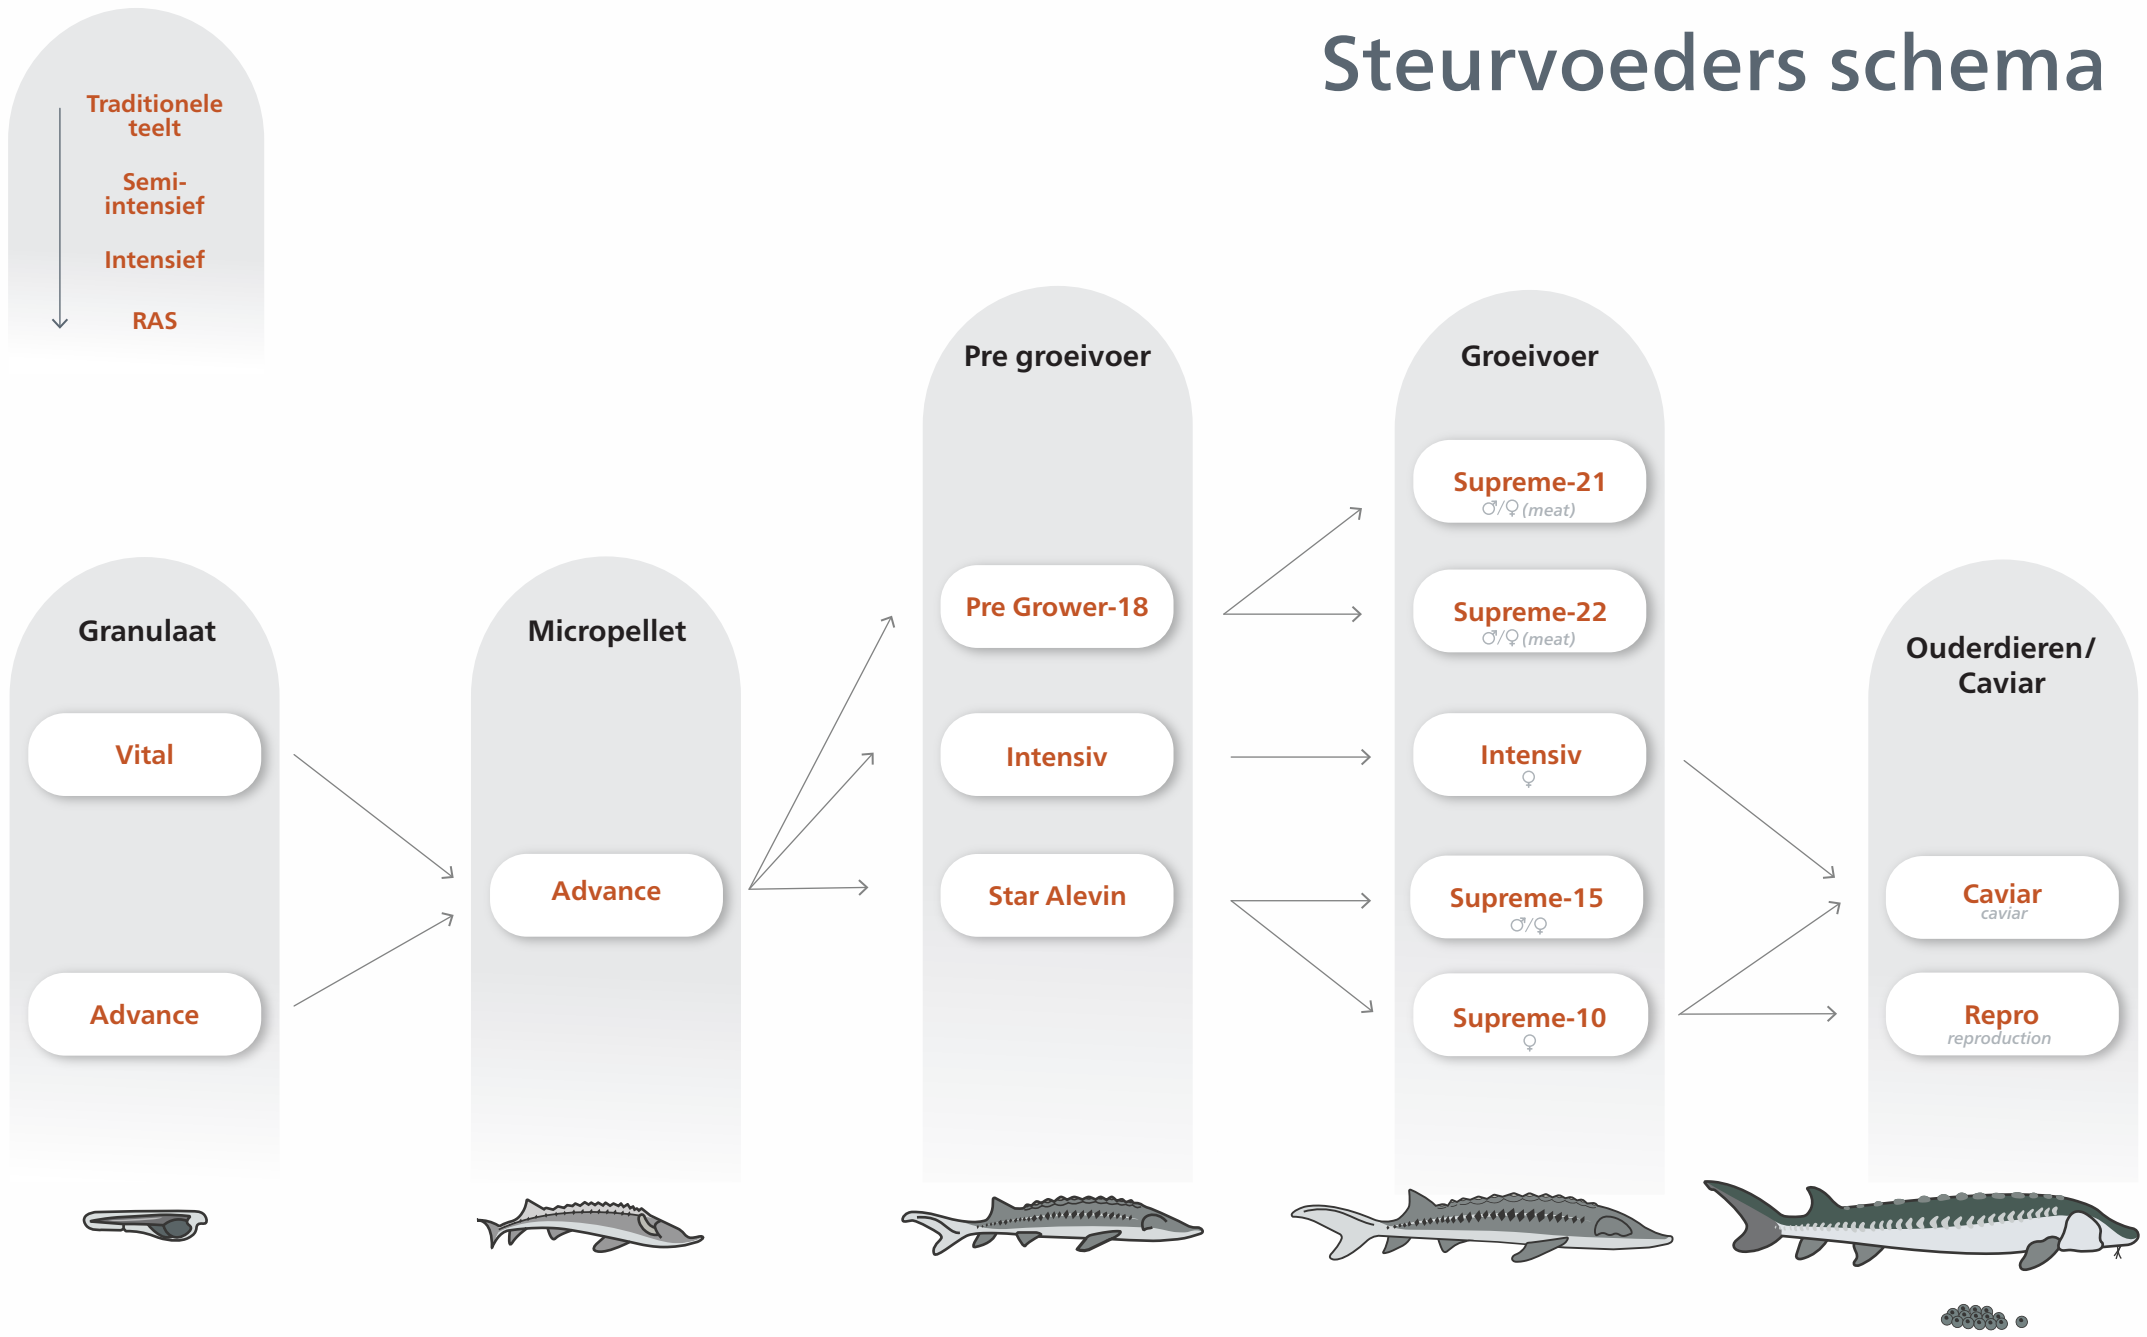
Steurvoeders schema

Traditionele teelt

Semi-intensief

Intensief

RAS

Granulaat

Vital

Advance

Micropellet

Advance

Pre groeivoer

Pre Grower-18

Intensiv

Star Alevin

Groeivoer

Supreme-21
♂/♀ (meat)

Supreme-22
♂/♀ (meat)

Intensiv
♀

Supreme-15
♂/♀

Supreme-10
♀

Ouderdieren/ Caviar

Caviar
caviar

Repro
reproduction